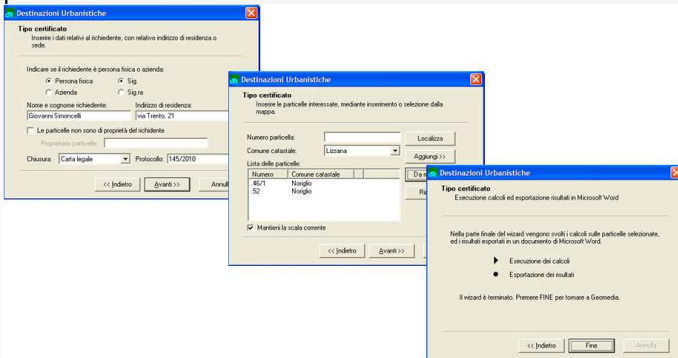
Destinazioni Urbanistiche

Tipo certificato
Inserire i dati relativi al richiedente, con relativo indirizzo di residenza o sede.

Indicare se il richiedente è persona fisica o azienda:
Persona fisica
Azienda
Sig.
Sig.ra

Nome e cognome richiedente:
Giovanni Simoncelli
Indirizzo di residenza:
via Trento, 21

Le particelle non sono di proprietà del richiedente
Proprietario particelle:

Chiusura: Carta legale
Protocollo: 145/2010

<< Indietro
Avanti >>
Annull

Destinazioni Urbanistiche

Tipo certificato
Inserire le particelle interessate, mediante inserimento o selezione dalla mappa.

Numero particella:
Comune catastale: Lizzana
Localizza
Aggiungi >>
Lista delle particelle:

| Numero | Comune catastale |
|---|---|
| .46/1 | Noriglio |
| .52 | Noriglio |

Da
Ri

Mantieni la scala corrente

<< Indietro
Avanti >>

Destinazioni Urbanistiche

Tipo certificato
Esecuzione calcoli ed esportazione risultati in Microsoft Word

Nella parte finale del wizard vengono svolti i calcoli sulle particelle selezionate, ed i risultati esportati in un documento di Microsoft Word.

Esecuzione dei calcoli
Esportazione dei risultati

Il wizard è terminato. Premere FINE per tornare a Geomedia.

<< Indietro
Fine
Annulla